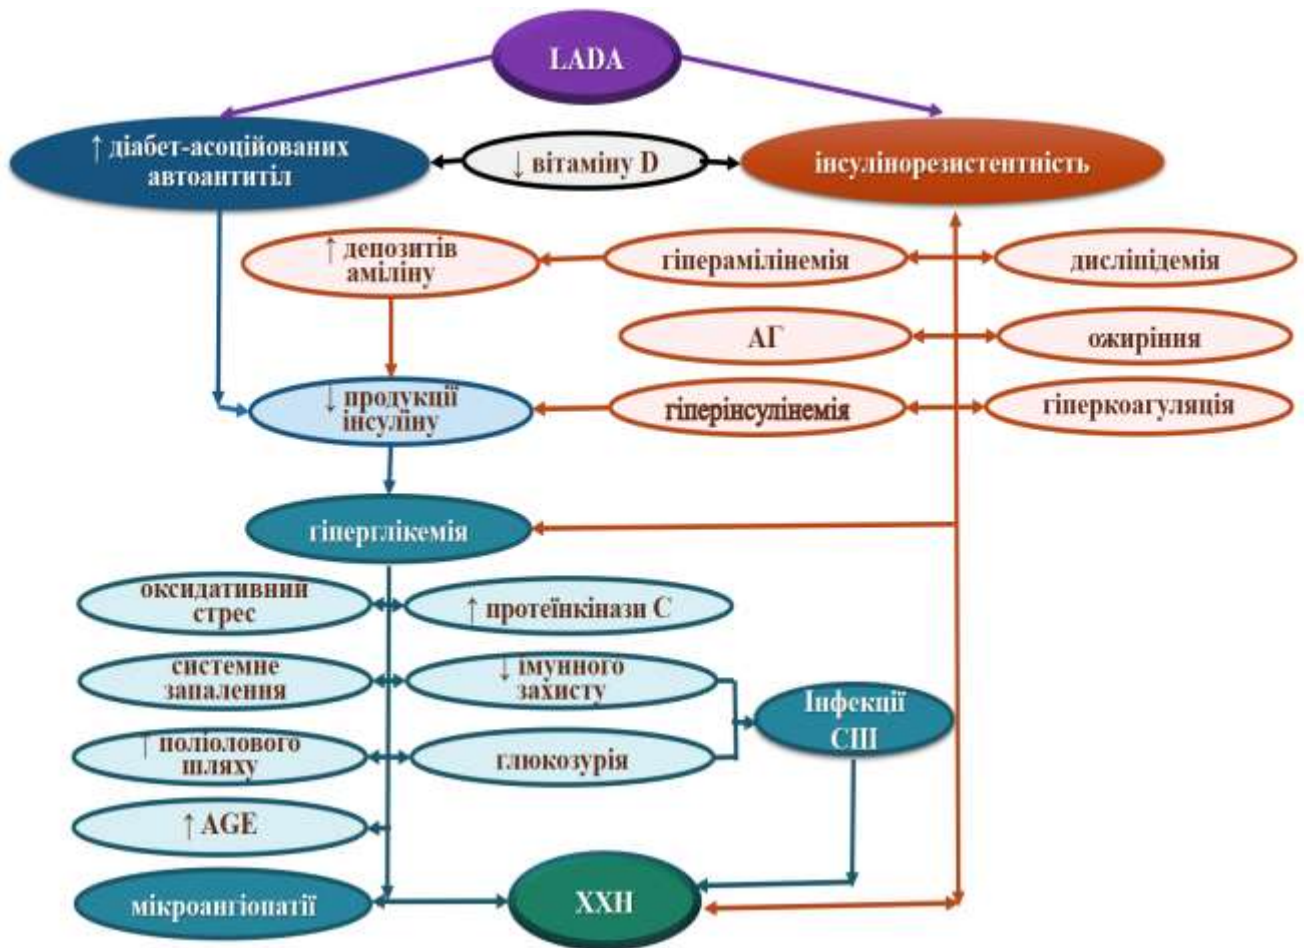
LADA

↑ діабет-асоційованих автоантитіл

↓ вітаміну D

інсулінорезистентність

↑ депозитів аміліну

гіперамілінемія

дисліпідемія

АГ

ожиріння

↓ продукції інсуліну

гіперінсулінемія

гіперкоагуляція

гіперглікемія

оксидативний стрес

↑ протеїнкінази С

системне запалення

↓ імунного захисту

Інфекції СШ

↑ поліолового шляху

глюкозурія

↑ AGE

мікроангіопатії

ХХН